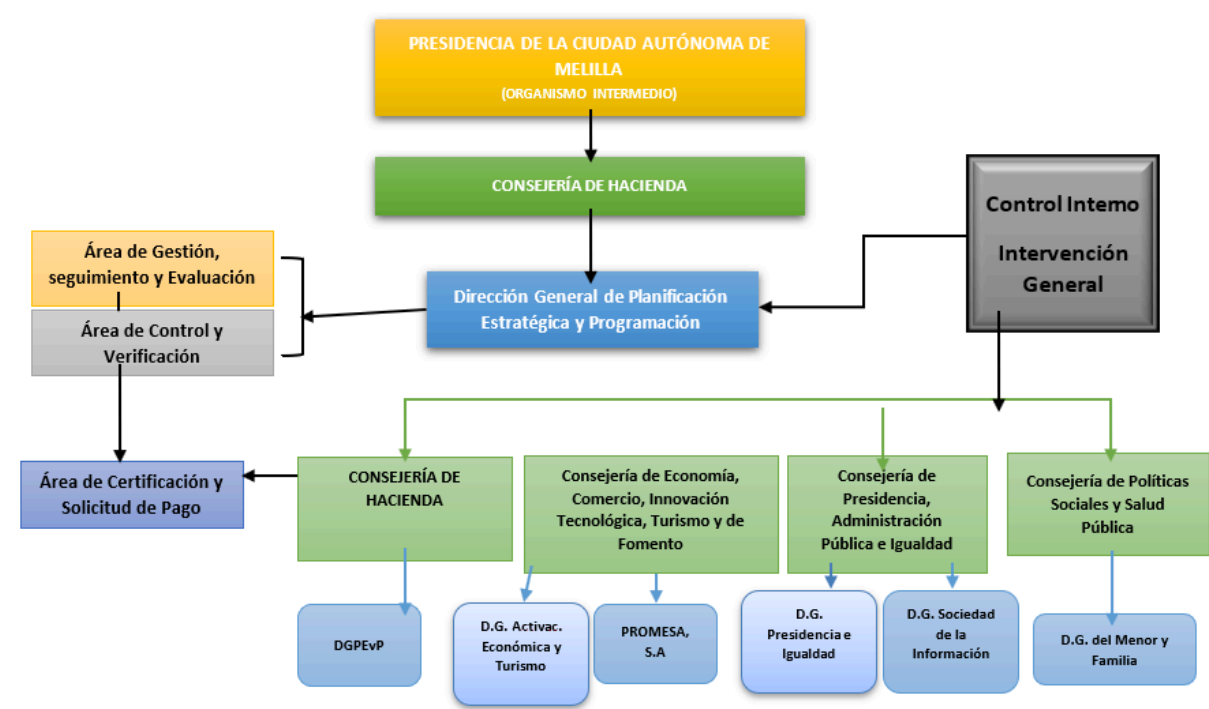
PRESIDENCIA DE LA CIUDAD AUTÓNOMA DE MELILLA
(ORGANISMO INTERMEDIO)

CONSEJERÍA DE HACIENDA

Control Intemo
Intervención General

Área de Gestión, seguimiento y Evaluación

Área de Control y Verificación

Dirección General de Planificación Estratégica y Programación

Área de Certificación y Solicitud de Pago

CONSEJERÍA DE HACIENDA

Consejería de Economía, Comercio, Innovación Tecnológica, Turismo y de Fomento

Consejería de Presidencia, Administración Pública e Igualdad

Consejería de Políticas Sociales y Salud Pública

DGPEvP

D.G. Activac. Económica y Turismo

PROMESA, S.A

D.G. Presidencia e Igualdad

D.G. Sociedad de la Información

D.G. del Menor y Familia